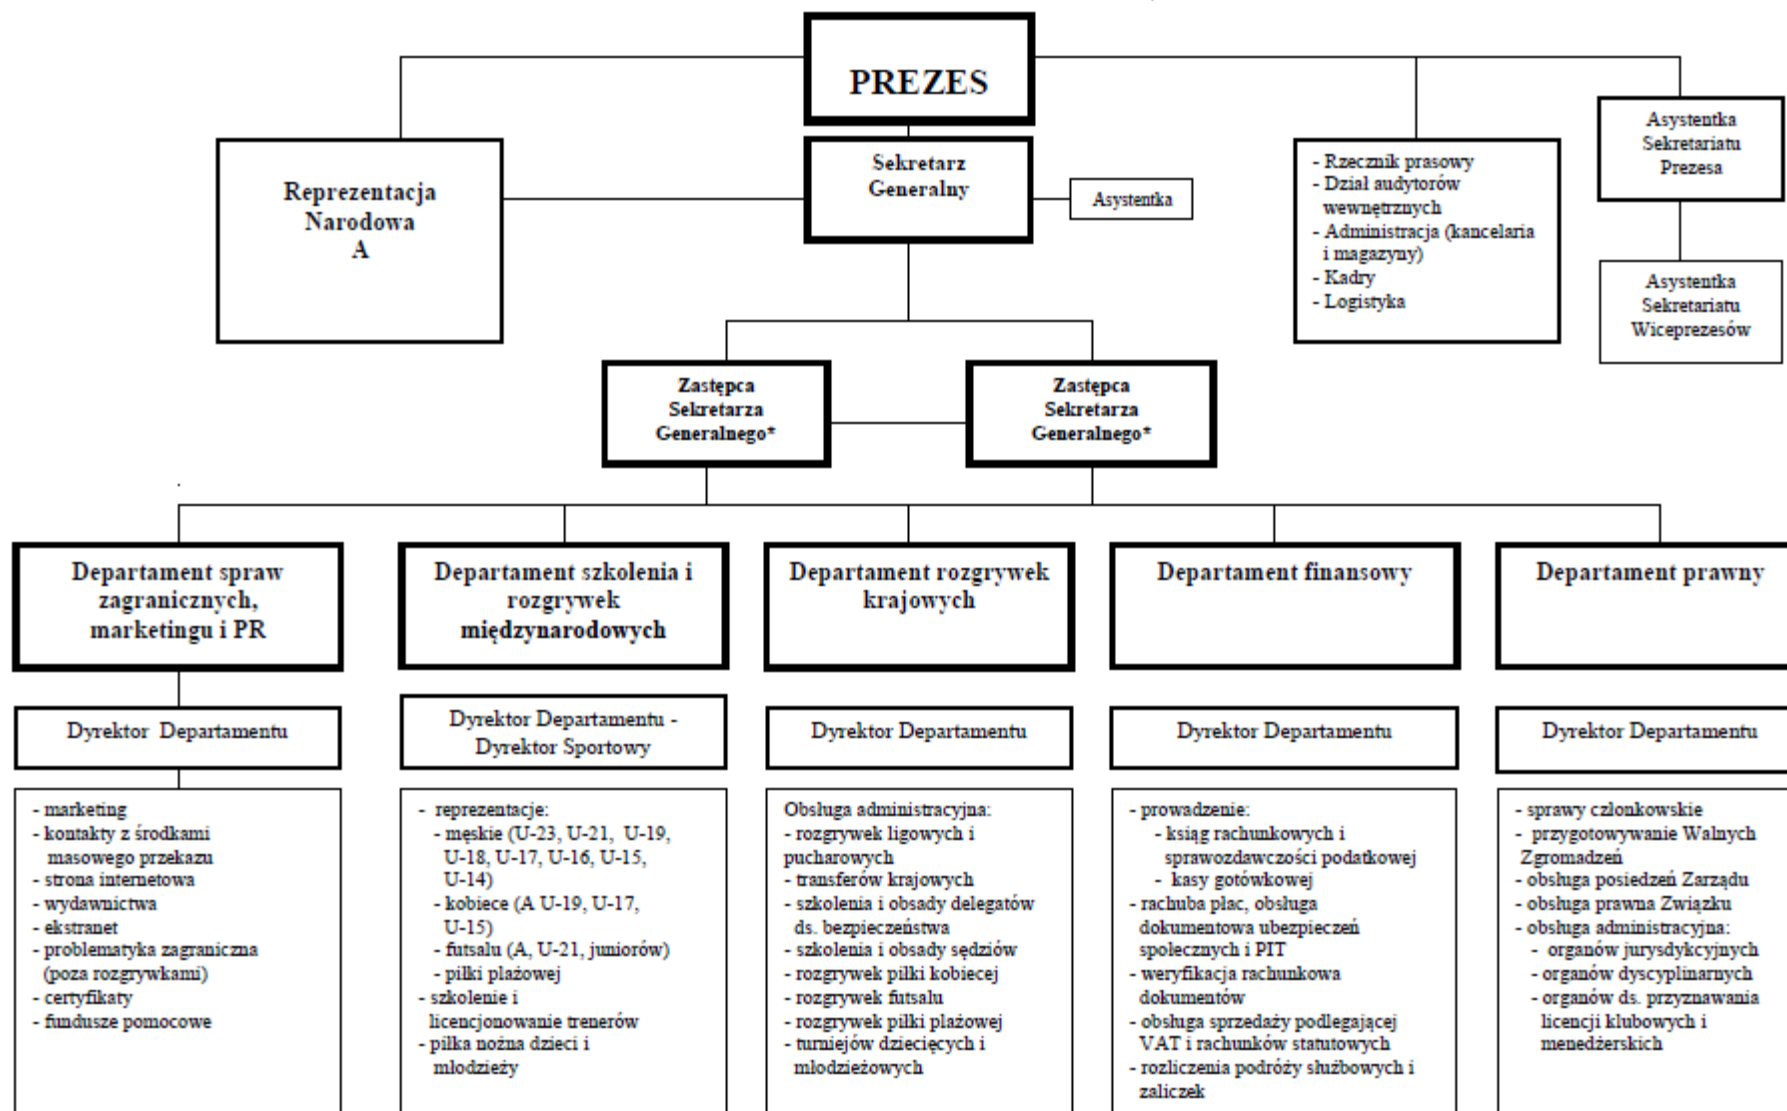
PREZES

Reprezentacja Narodowa A

Sekretarz Generalny

Asystentka

- Rzecznik prasowy
- Dział audytorów wewnętrznych
- Administracja (kancelaria i magazyny)
- Kadry
- Logistyka

Asystentka Sekretariatu Prezesa

Asystentka Sekretariatu Wiceprezesów

Zastępca Sekretarza Generalnego*

Zastępca Sekretarza Generalnego*

Departament spraw zagranicznych, marketingu i PR

Dyrektor Departamentu

- marketing
- kontakty z środkami masowego przekazu
- strona internetowa
- wydawnictwa
- ekstranet
- problematyka zagraniczna (poza rozgrywkami)
- certyfikaty
- fundusze pomocowe

Departament szkolenia i rozgrywek międzynarodowych

Dyrektor Departamentu - Dyrektor Sportowy

- reprezentacje:
- męskie (U-23, U-21, U-19, U-18, U-17, U-16, U-15, U-14)
- kobiece (A U-19, U-17, U-15)
- futsalu (A, U-21, juniorów)
- piłki plażowej
- szkolenie i licencjonowanie trenerów
- piłka nożna dzieci i młodzieży

Departament rozgrywek krajowych

Dyrektor Departamentu

Obsługa administracyjna:
- rozgrywek ligowych i pucharowych
- transferów krajowych
- szkolenia i obsady delegatów ds. bezpieczeństwa
- szkolenia i obsady sędziów
- rozgrywek piłki kobiecej
- rozgrywek futsalu
- rozgrywek piłki plażowej
- turniejów dziecięcych i młodzieżowych

Departament finansowy

Dyrektor Departamentu

- prowadzenie:
- ksiąg rachunkowych i sprawozdawczości podatkowej
- kasy gotówkowej
- rachuba płac, obsługa dokumentowa ubezpieczeń społecznych i PIT
- weryfikacja rachunkowa dokumentów
- obsługa sprzedaży podlegającej VAT i rachunków statutowych
- rozliczenia podróży służbowych i zaliczek

Departament prawny

Dyrektor Departamentu

- sprawy członkowskie
- przygotowywanie Walnych Zgromadzeń
- obsługa posiedzeń Zarządu
- obsługa prawna Związku
- obsługa administracyjna:
- organów jurysdykcyjnych
- organów dyscyplinarnych
- organów ds. przyznawania licencji klubowych i menedżerskich